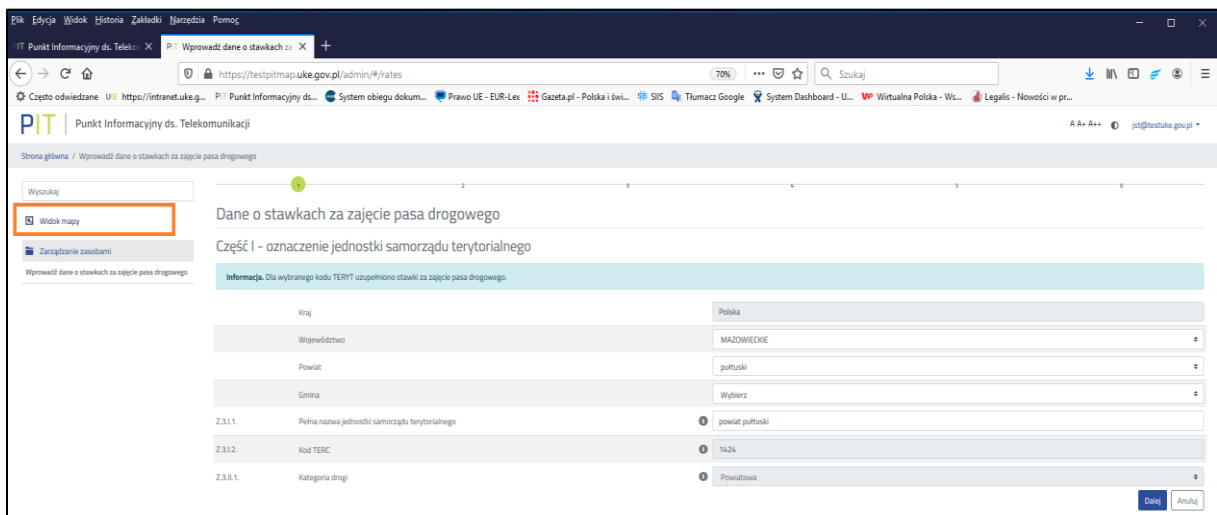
Plik Edycja Widok Historia Zakładki Narzędzia Pomoc

PIT Punkt Informacyjny ds. Telekom
PIT Wprowadź dane o stawkach za
+

https://testpitmap.uke.gov.pl/admin/#/rates
70%
Szukaj

Często odwiedzane UKE https://intranet.uke.g... PIT Punkt Informacyjny ds... System obiegu dokum... Prawo UE - EUR-Lex Gazeta.pl - Polska i świ... SIIS Tłumacz Google System Dashboard - U... Wirtualna Polska - Ws... Legalis - Nowości w pr...

PIT Punkt Informacyjny ds. Telekomunikacji

A A+ A++ jst@testuke.gov.pl

Strona główna / Wprowadź dane o stawkach za zajęcie pasa drogowego

Wyszukaj

Widok mapy

Zarządzanie zasobami

Wprowadź dane o stawkach za zajęcie pasa drogowego

1 2 3 4 5 6

Dane o stawkach za zajęcie pasa drogowego

Część I - oznaczenie jednostki samorządu terytorialnego

Informacja. Dla wybranego kodu TERYT uzupełniono stawki za zajęcie pasa drogowego.

| | | |
|---|---|---|
| | Kraj | Polska |
| | Województwo | MAZOWIECKIE |
| | Powiat | pułtuski |
| | Gmina | Wybierz |
| Z.3.I.1. | Pełna nazwa jednostki samorządu terytorialnego | powiat pułtuski |
| Z.3.I.2. | Kod TERC | 1424 |
| Z.3.II.1. | Kategoria drogi | Powiatowa |

Dalej Anuluj